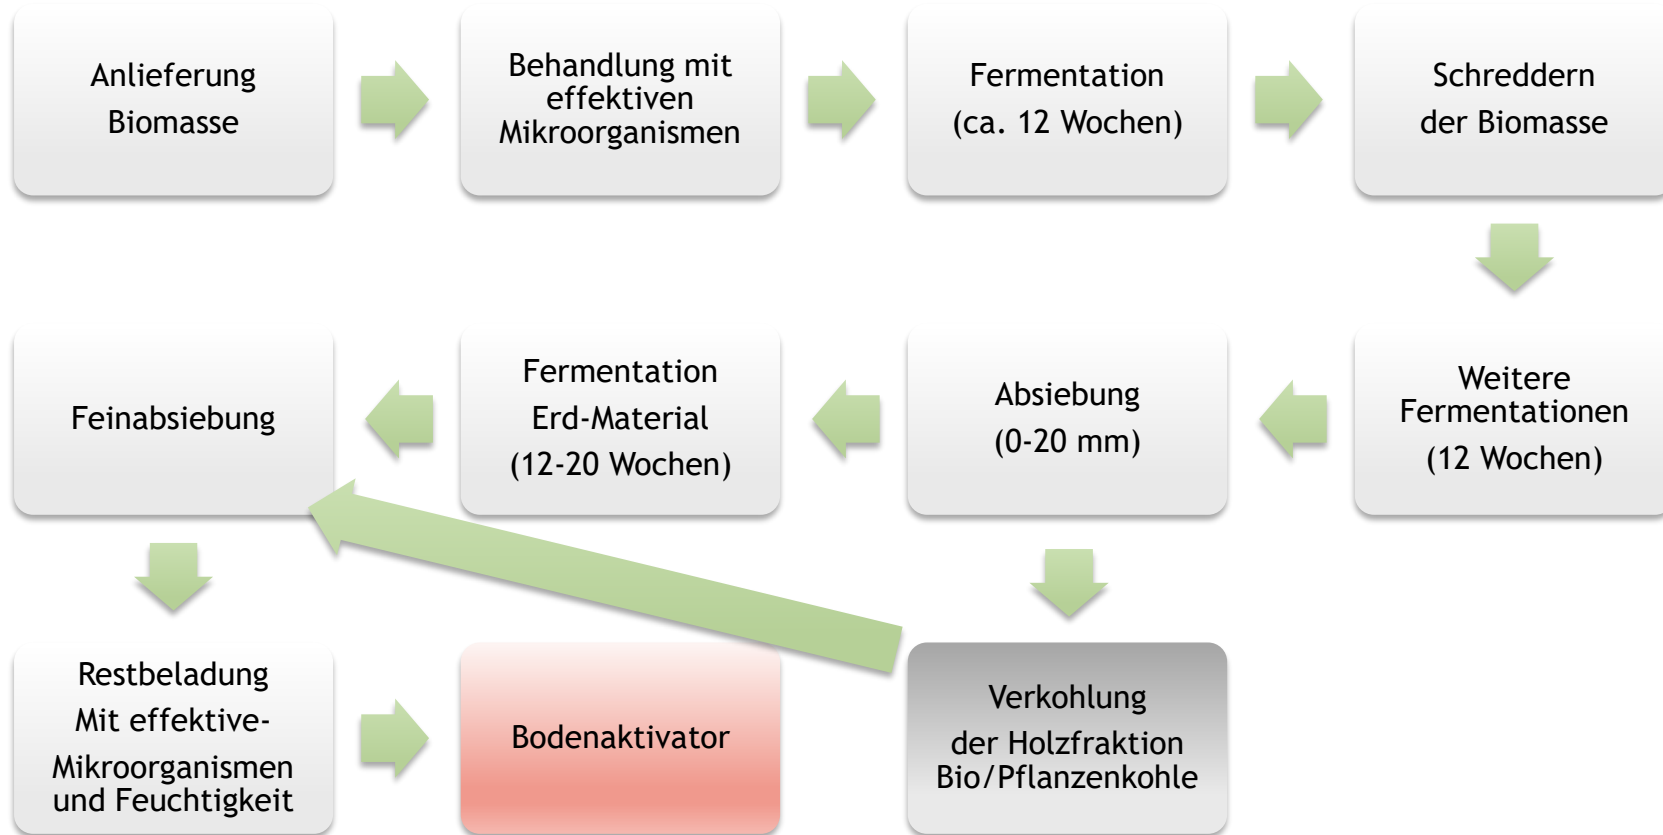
Anlieferung Biomasse

Behandlung mit effektiven Mikroorganismen

Fermentation (ca. 12 Wochen)

Schreddern der Biomasse

Weitere Fermentationen (12 Wochen)

Absiebung (0-20 mm)

Fermentation Erd-Material (12-20 Wochen)

Feinabsiebung

Restbeladung Mit effektive-Mikroorganismen und Feuchtigkeit

Bodenaktivator

Verkohlung der Holzfraktion Bio/Pflanzenkohle